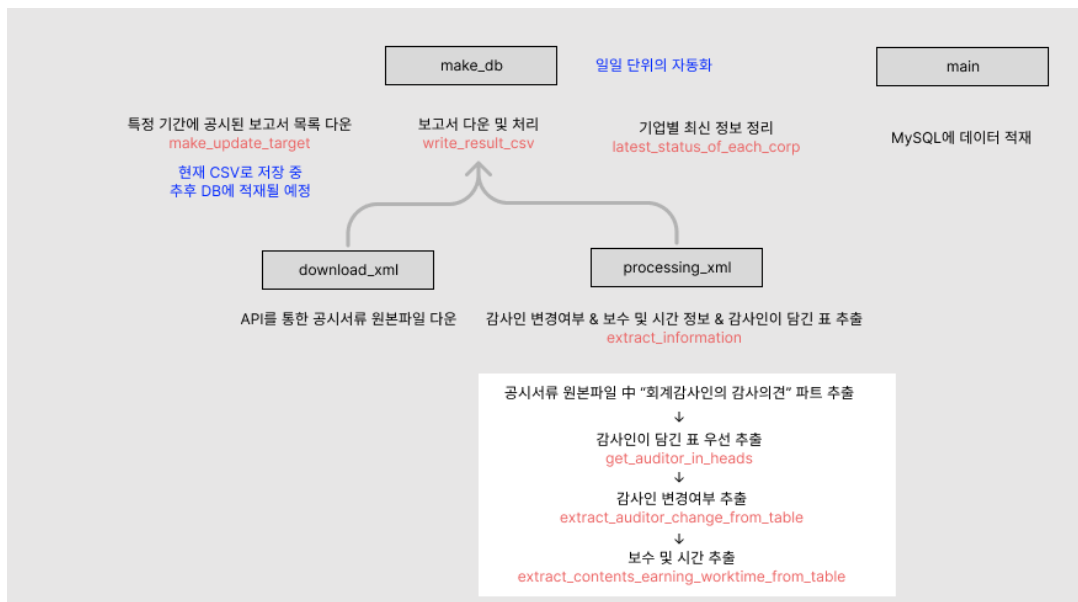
make_db

일일 단위의 자동화

main

특정 기간에 공시된 보고서 목록 다운
make_update_target

현재 CSV로 저장 중
추후 DB에 적재될 예정

보고서 다운 및 처리
write_result_csv

기업별 최신 정보 정리
latest_status_of_each_corp

MySQL에 데이터 적재

download_xml

processing_xml

API를 통한 공시서류 원본파일 다운

감사인 변경여부 & 보수 및 시간 정보 & 감사인이 담긴 표 추출
extract_information

공시서류 원본파일 中 "회계감사인의 감사의견" 파트 추출
↓
감사인이 담긴 표 우선 추출
get_auditor_in_heads
↓
감사인 변경여부 추출
extract_auditor_change_from_table
↓
보수 및 시간 추출
extract_contents_earning_worktime_from_table